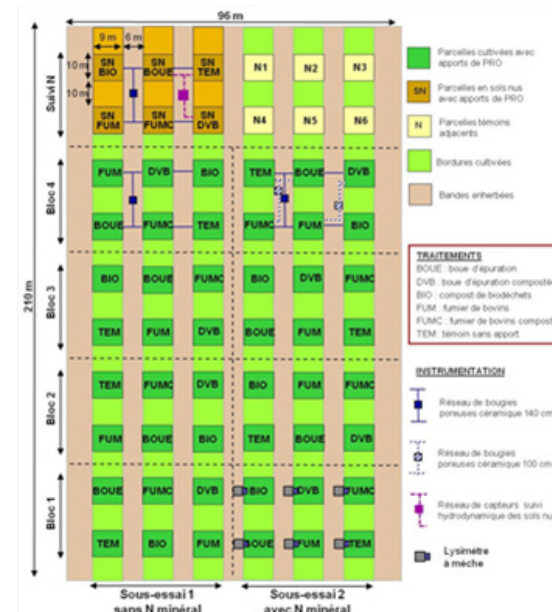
96 m

9 m 6 m

10 m
10 m

Suivi N

SN BIO | SN BOUE | SN TEM | N1 | N2 | N3
SN FUM | SN FUMC | SN DVB | N4 | N5 | N6

Bloc 4
FUM | DVB | BIO | TEM | BOUE | DVB
BOUE | FUMC | TEM | FUMC | FUM | BIO

210 m

Bloc 3
BIO | BOUE | FUMC | BIO | DVB | FUMC
TEM | FUM | DVB | BOUE | FUM | TEM

Bloc 2
TEM | FUMC | DVB | BIO | FUM | FUMC
FUM | BOUE | BIO | TEM | BOUE | DVB

Bloc 1
BOUE | FUMC | DVB | BIO | DVB | FUMC
TEM | BIO | FUM | BOUE | FUM | TEM

Sous-essai 1 sans N minéral

Sous-essai 2 avec N minéral

Parcelles cultivées avec apports de PRO

SN Parcelles en sols nus avec apports de PRO

N Parcelles témoins adjacents

Bordures cultivées

Bandes enherbées

TRAITEMENTS
BOUE : boue d'épuration
DVB : boue d'épuration composté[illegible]
BIO : compost de biodéchets
FUM : fumier de bovins
FUMC : fumier de bovins compost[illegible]
TEM : témoin sans apport

INSTRUMENTATION

Réseau de bougies poreuses céramique 140 cm

Réseau de bougies poreuses céramique 100 cm

Réseau de capteurs suivi hydrodynamique des sols nu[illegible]

Lysimètre à mèche